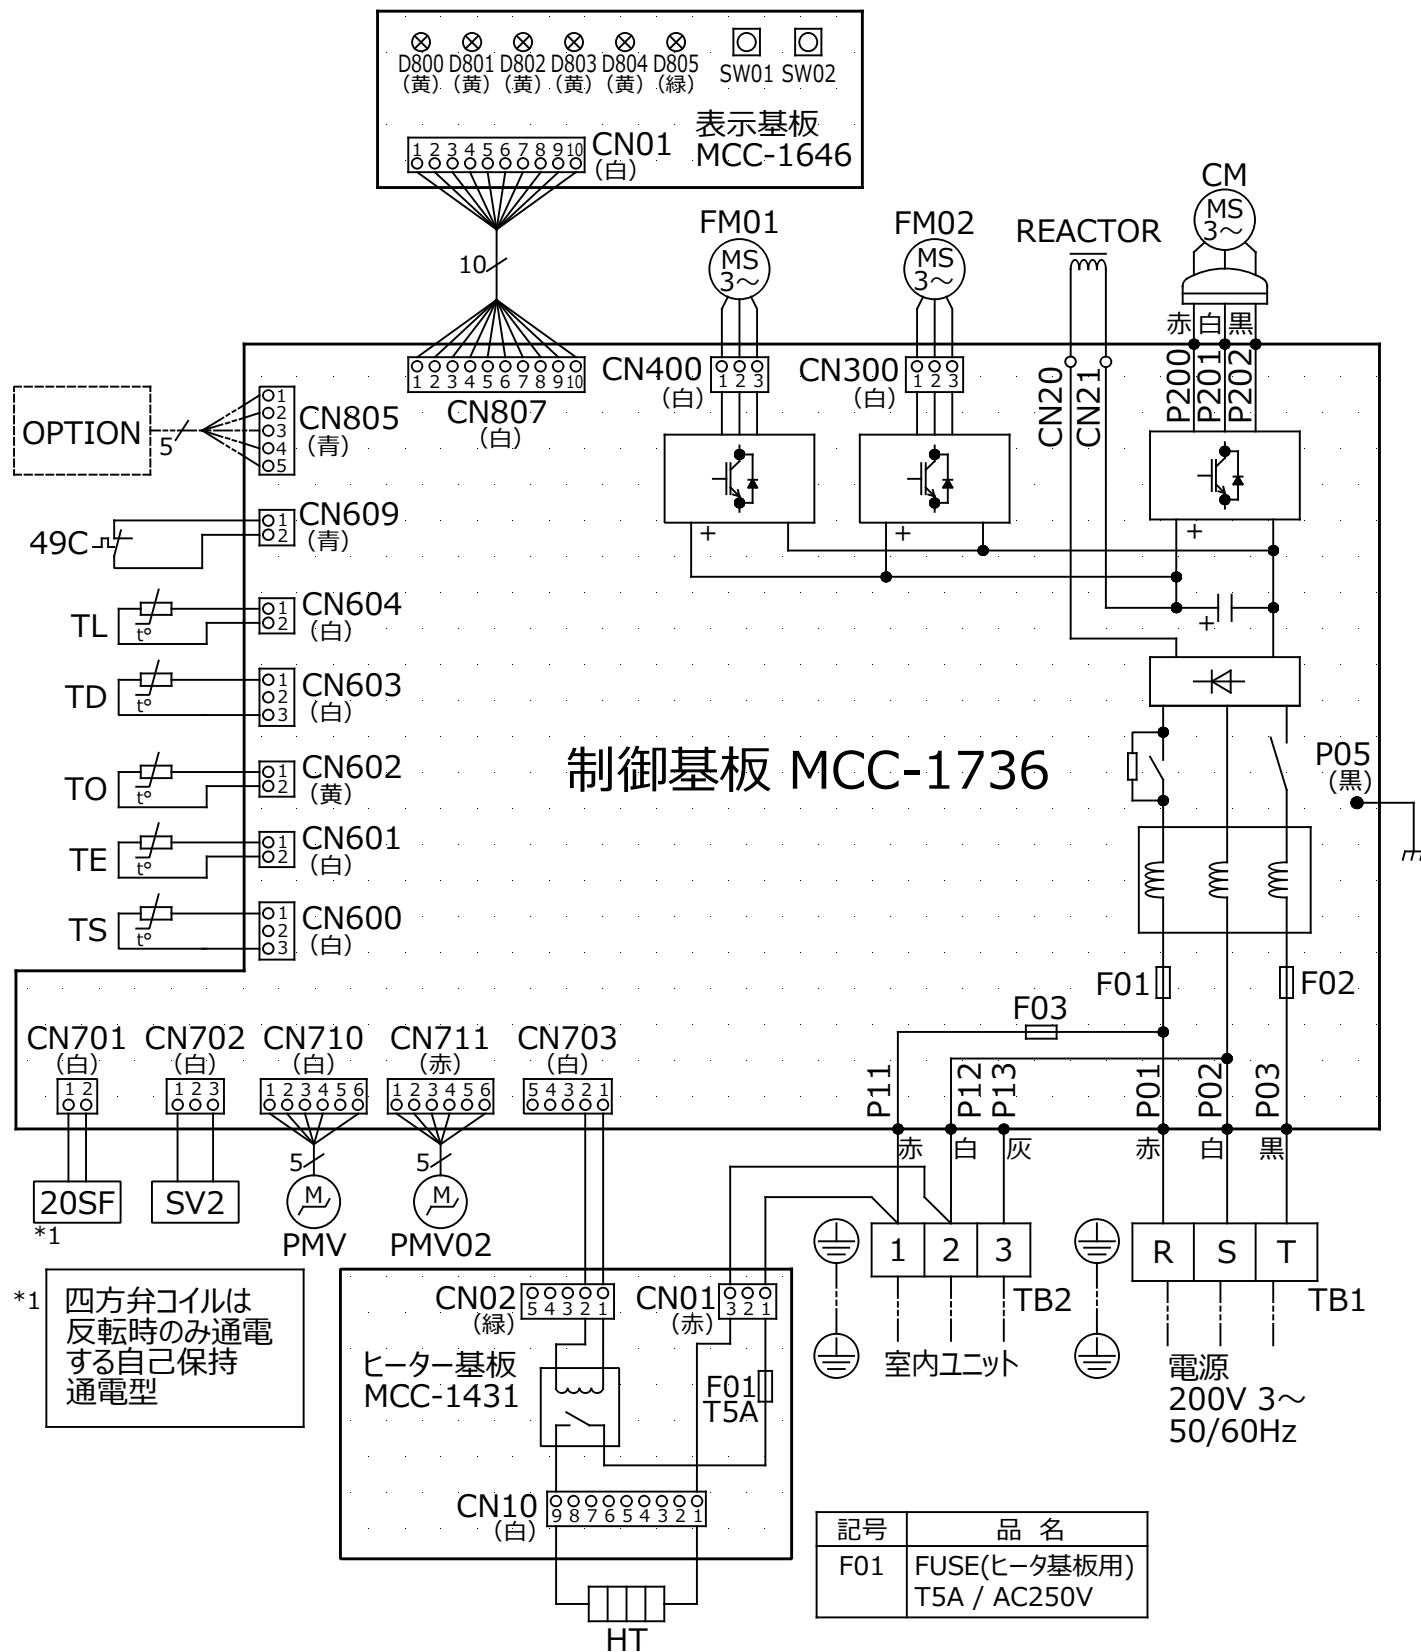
D800 (黄) D801 (黄) D802 (黄) D803 (黄) D804 (黄) D805 (緑) SW01 SW02

1 2 3 4 5 6 7 8 9 10 CN01 (白)

表示基板 MCC-1646

10

FM01 MS 3～

FM02 MS 3～

REACTOR

CM MS 3～

赤 白 黒

OPTION 5

1 2 3 4 5 6 7 8 9 10 CN807 (白)

CN400 (白) 1 2 3

CN300 (白) 1 2 3

CN20 CN21

P200 P201 P202

1 2 3 4 5 CN805 (青)

49C

1 2 CN609 (青)

TL t° 1 2 CN604 (白)

TD t° 1 2 3 CN603 (白)

TO t° 1 2 CN602 (黄)

TE t° 1 2 CN601 (白)

TS t° 1 2 3 CN600 (白)

制御基板 MCC-1736

P05 (黒)

F01 F02 F03

P11 P12 P13 P01 P02 P03

CN701 (白) 1 2

CN702 (白) 1 2 3

CN710 (白) 1 2 3 4 5 6

CN711 (赤) 1 2 3 4 5 6

CN703 (白) 5 4 3 2 1

20SF *1

SV2

5 M PMV

5 M PMV02

赤 白 灰

赤 白 黒

1 2 3 TB2

R S T TB1

*1 四方弁コイルは反転時のみ通電する自己保持通電型

CN02 (緑) 5 4 3 2 1

CN01 (赤) 3 2 1

ヒーター基板 MCC-1431

F01 T5A

CN10 (白) 9 8 7 6 5 4 3 2 1

HT

室内ユニット

電源 200V 3～ 50/60Hz

| 記号 | 品 名 |
|---|---|
| F01 | FUSE(ヒータ基板用) T5A / AC250V |